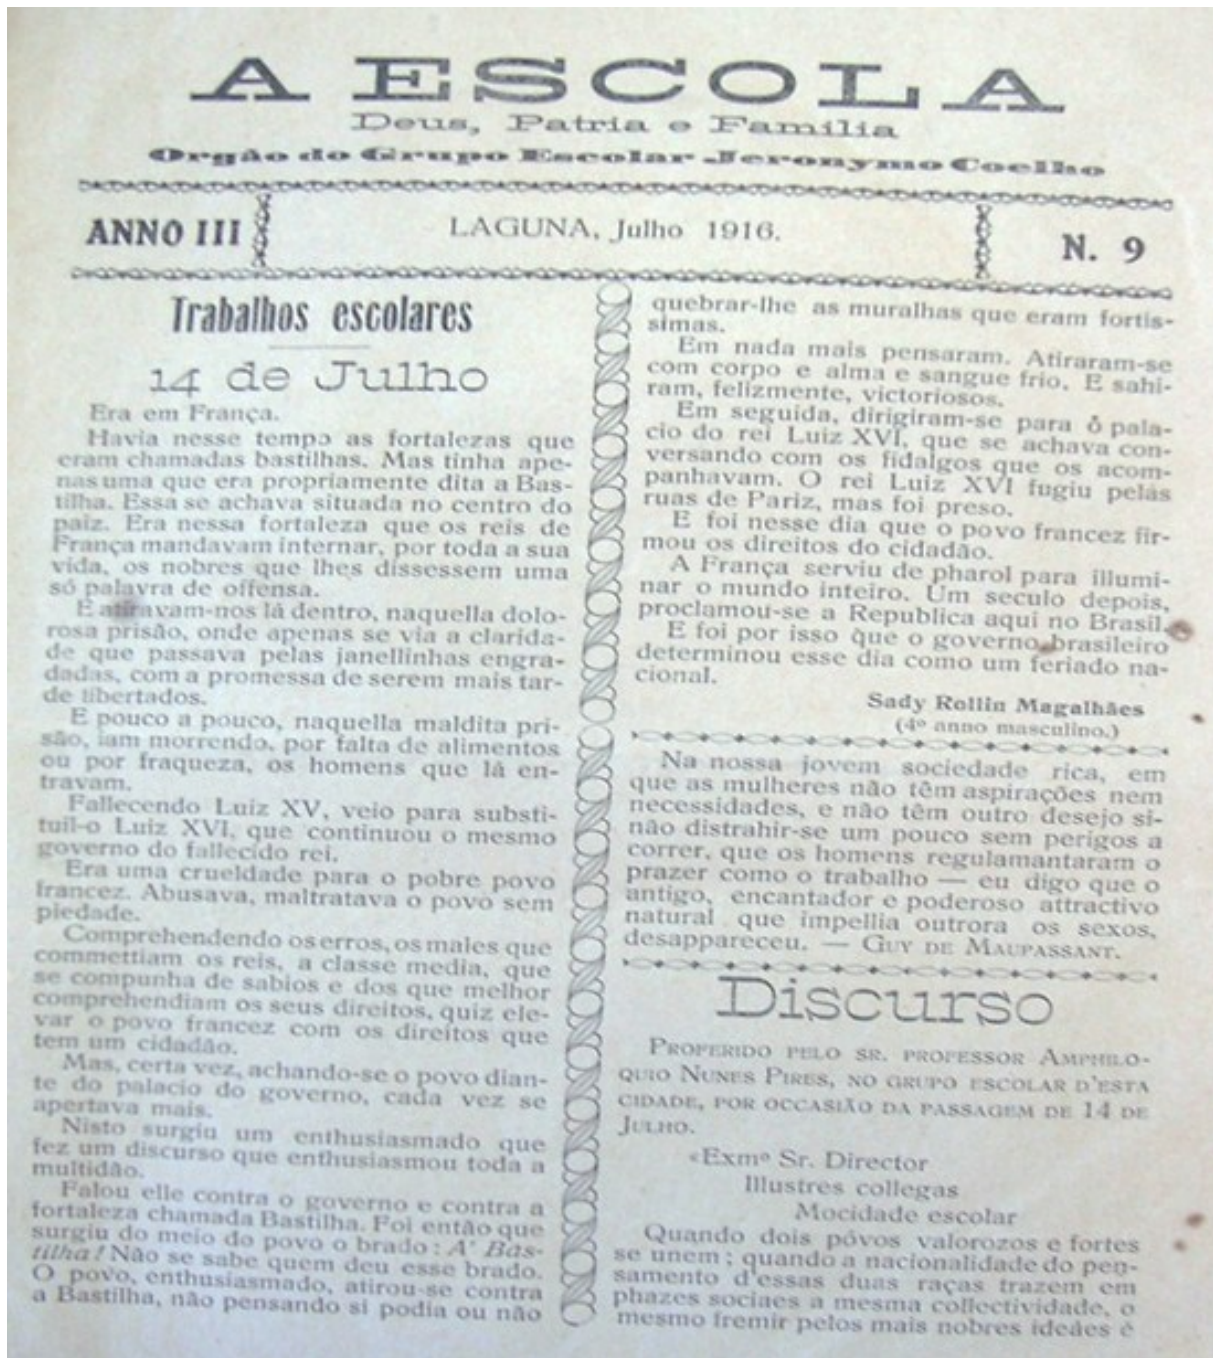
A ESCOLA
Deus, Patria e Familia
Orgão do Grupo Escolar Jeronymo Coelho

ANNO III

LAGUNA, Julho 1916.

N. 9

Trabalhos escolares

14 de Julho

Era em França.

Havia nesse tempo as fortalezas que eram chamadas bastilhas. Mas tinha apenas uma que era propriamente dita a Bastilha. Essa se achava situada no centro do paiz. Era nessa fortaleza que os reis de França mandavam internar, por toda a sua vida, os nobres que lhes dissessem uma só palavra de offensa.

E atiravam-nos lá dentro, naquella dolorosa prisão, onde apenas se via a claridade que passava pelas janellinhas engradadas, com a promessa de serem mais tarde libertados.

E pouco a pouco, naquella maldita prisão, iam morrendo, por falta de alimentos ou por fraqueza, os homens que lá entravam.

Fallecendo Luiz XV, veio para substituil-o Luiz XVI, que continuou o mesmo governo do fallecido rei.

Era uma crueldade para o pobre povo francez. Abusava, maltratava o povo sem piedade.

Comprehendendo os erros, os males que commettiam os reis, a classe media, que se compunha de sabios e dos que melhor comprehendiam os seus direitos, quiz elevar o povo francez com os direitos que tem um cidadão.

Mas, certa vez, achando-se o povo diante do palacio do governo, cada vez se apertava mais.

Nisto surgiu um enthusiasmado que fez um discurso que enthusiasmou toda a multidão.

Falou elle contra o governo e contra a fortaleza chamada Bastilha. Foi então que surgiu do meio do povo o brado: *A' Bastilha!* Não se sabe quem deu esse brado. O povo, enthusiasmado, atirou-se contra a Bastilha, não pensando si podia ou não quebrar-lhe as muralhas que eram fortissimas.

Em nada mais pensaram. Atiraram-se com corpo e alma e sangue frio. E sahiram, felizmente, victoriosos.

Em seguida, dirigiram-se para o palacio do rei Luiz XVI, que se achava conversando com os fidalgos que os acompanhavam. O rei Luiz XVI fugiu pelas ruas de Pariz, mas foi preso.

E foi nesse dia que o povo francez firmou os direitos do cidadão.

A França serviu de pharol para illuminar o mundo inteiro. Um seculo depois, proclamou-se a Republica aqui no Brasil.

E foi por isso que o governo brasileiro determinou esse dia como um feriado nacional.

Sady Rollin Magalhães
(4º anno masculino.)

Na nossa jovem sociedade rica, em que as mulheres não têm aspirações nem necessidades, e não têm outro desejo sinão distrahir-se um pouco sem perigos a correr, que os homens regulamantaram o prazer como o trabalho — eu digo que o antigo, encantador e poderoso attractivo natural que impellia outrora os sexos, desappareceu. — GUY DE MAUPASSANT.

Discurso

PROFERIDO PELO SR. PROFESSOR AMPHILOQUIO NUNES PIRES, NO GRUPO ESCOLAR D'ESTA CIDADE, POR OCCASIÃO DA PASSAGEM DE 14 DE JULHO.

«Exmº Sr. Director
Illustres collegas
Mocidade escolar

Quando dois póvos valorozos e fortes se unem; quando a nacionalidade do pensamento d'essas duas raças trazem em phazes sociaes a mesma collectividade, o mesmo fremir pelos mais nobres ideaes é